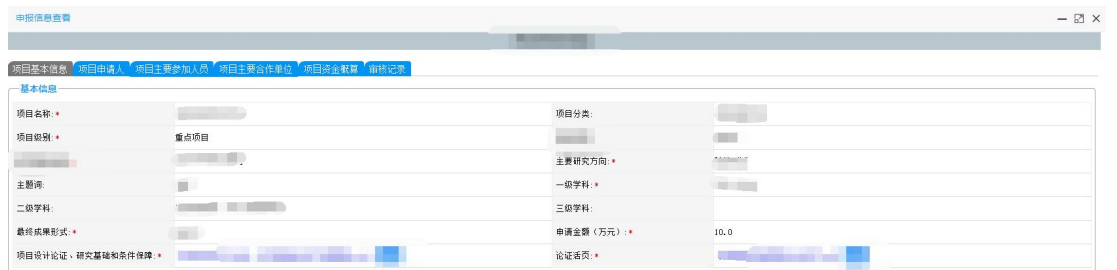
申报信息查看

项目基本信息 | 项目申请人 | 项目主要参加人员 | 项目主要合作单位 | 项目资金概算 | 审核记录

基本信息

| | | | |
|---|---|---|---|
| 项目名称: * | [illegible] | 项目分类: | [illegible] |
| 项目级别: * | 重点项目 | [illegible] | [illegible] |
| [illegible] | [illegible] | 主要研究方向: * | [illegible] |
| 主题词: | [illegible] | 一级学科: * | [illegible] |
| 二级学科: | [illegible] | 三级学科: | |
| 最终成果形式: * | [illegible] | 申请金额(万元): * | 10.0 |
| 项目设计论证、研究基础和条件保障: * | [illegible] | 论证活页: * | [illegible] |